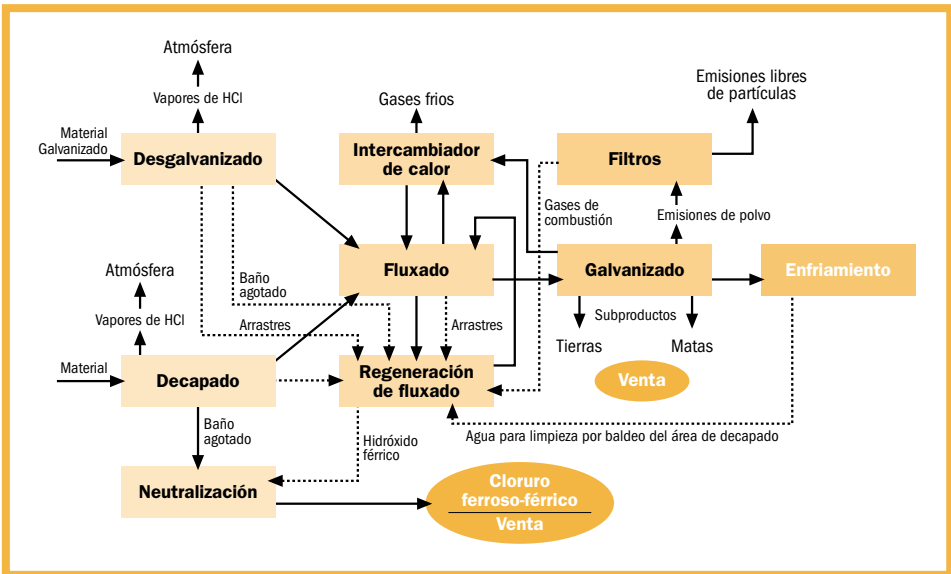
Atmósfera

Vapores de HCl

Material Galvanizado

Desgalvanizado

Gases frios

Intercambiador de calor

Emisiones libres de partículas

Filtros

Gases de combustión

Emisiones de polvo

Atmósfera

Baño agotado

Fluxado

Galvanizado

Enfriamiento

Vapores de HCl

Arrastres

Arrastres

Subproductos

Tierras

Matas

Material

Decapado

Regeneración de fluxado

Venta

Baño agotado

Hidróxido férrico

Agua para limpieza por baldeo del área de decapado

Neutralización

Cloruro ferroso-férrico

Venta